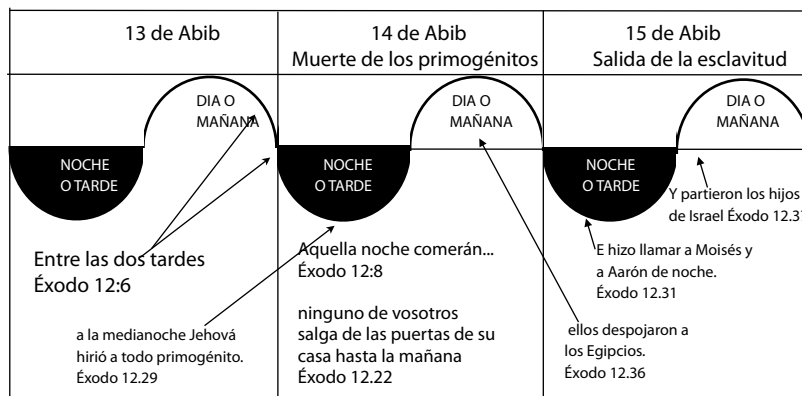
| 13 de Abib | 14 de Abib Muerte de los primogénitos | 15 de Abib Salida de la esclavitud |
|---|---|---|

DIA O MAÑANA

NOCHE O TARDE

DIA O MAÑANA

NOCHE O TARDE

DIA O MAÑANA

NOCHE O TARDE

Y partieron los hijos de Israel Éxodo 12.3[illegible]

Entre las dos tardes Éxodo 12:6

Aquella noche comerán... Éxodo 12:8

E hizo llamar a Moisés y a Aarón de noche. Éxodo 12.31

ninguno de vosotros salga de las puertas de su casa hasta la mañana Éxodo 12.22

a la medianoche Jehová hirió a todo primogénito. Éxodo 12.29

ellos despojaron a los Egipcios. Éxodo 12.36